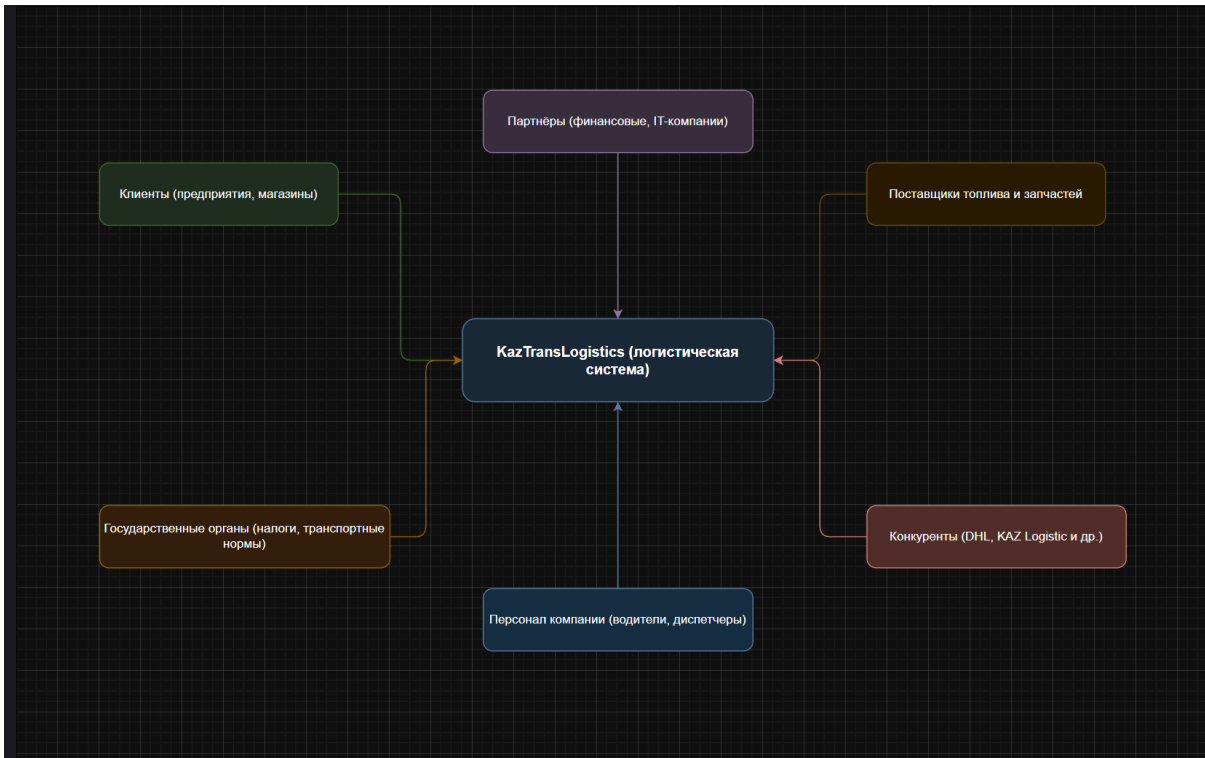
Партнёры (финансовые, IT-компании)

Клиенты (предприятия, магазины)

Поставщики топлива и запчастей

KazTransLogistics (логистическая система)

Государственные органы (налоги, транспортные нормы)

Конкуренты (DHL, KAZ Logistic и др.)

Персонал компании (водители, диспетчеры)